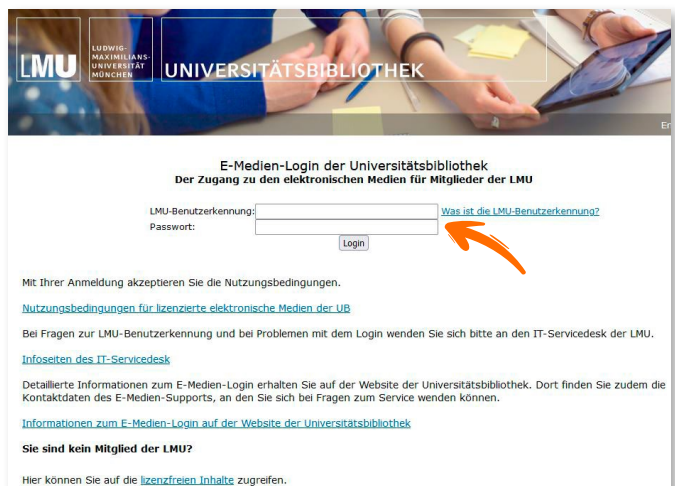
LMU LUDWIG-MAXIMILIANS-UNIVERSITÄT MÜNCHEN

UNIVERSITÄTSBIBLIOTHEK

En

E-Medien-Login der Universitätsbibliothek
Der Zugang zu den elektronischen Medien für Mitglieder der LMU

LMU-Benutzerkennung: Was ist die LMU-Benutzerkennung?
Passwort:
Login

Mit Ihrer Anmeldung akzeptieren Sie die Nutzungsbedingungen.

Nutzungsbedingungen für lizenzierte elektronische Medien der UB

Bei Fragen zur LMU-Benutzerkennung und bei Problemen mit dem Login wenden Sie sich bitte an den IT-Servicedesk der LMU.

Infoseiten des IT-Servicedesk

Detaillierte Informationen zum E-Medien-Login erhalten Sie auf der Website der Universitätsbibliothek. Dort finden Sie zudem die Kontaktdaten des E-Medien-Supports, an den Sie sich bei Fragen zum Service wenden können.

Informationen zum E-Medien-Login auf der Website der Universitätsbibliothek

Sie sind kein Mitglied der LMU?

Hier können Sie auf die lizenzfreien Inhalte zugreifen.